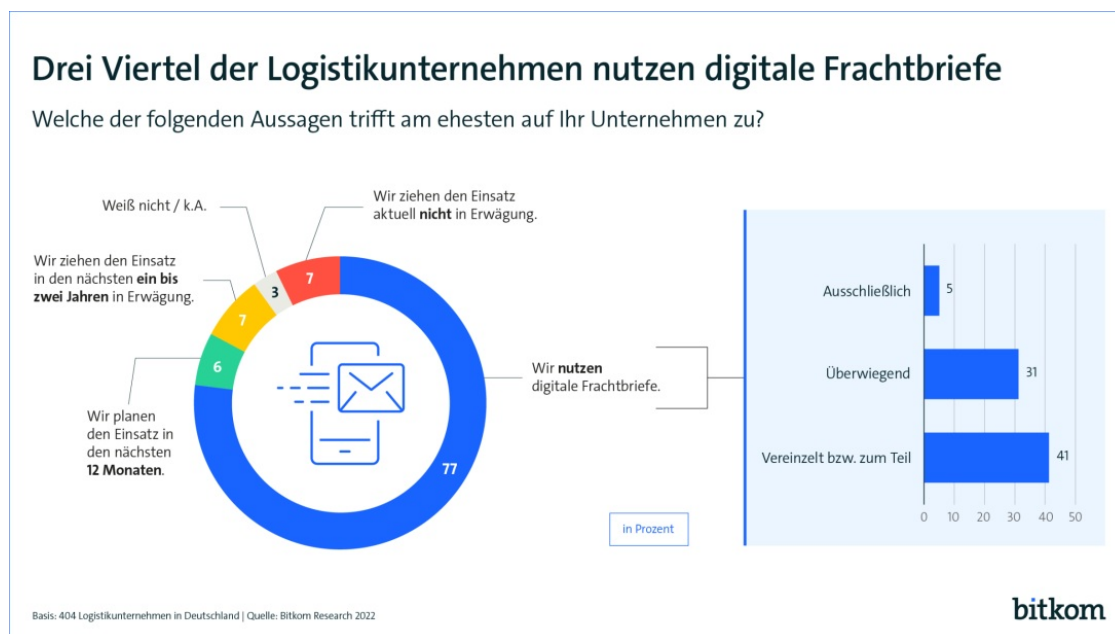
Drei Viertel der Logistikunternehmen nutzen digitale Frachtbriefe

Welche der folgenden Aussagen trifft am ehesten auf Ihr Unternehmen zu?

Weiß nicht / k.A.

Wir ziehen den Einsatz aktuell **nicht** in Erwägung.

Wir ziehen den Einsatz in den nächsten **ein bis zwei Jahren** in Erwägung.

Wir planen den Einsatz in den nächsten **12 Monaten**.

3

7

7

6

77

Wir **nutzen** digitale Frachtbriefe.

Ausschließlich 5

Überwiegend 31

Vereinzelt bzw. zum Teil 41

0 10 20 30 40 50

in Prozent

Basis: 404 Logistikunternehmen in Deutschland | Quelle: Bitkom Research 2022

bitkom